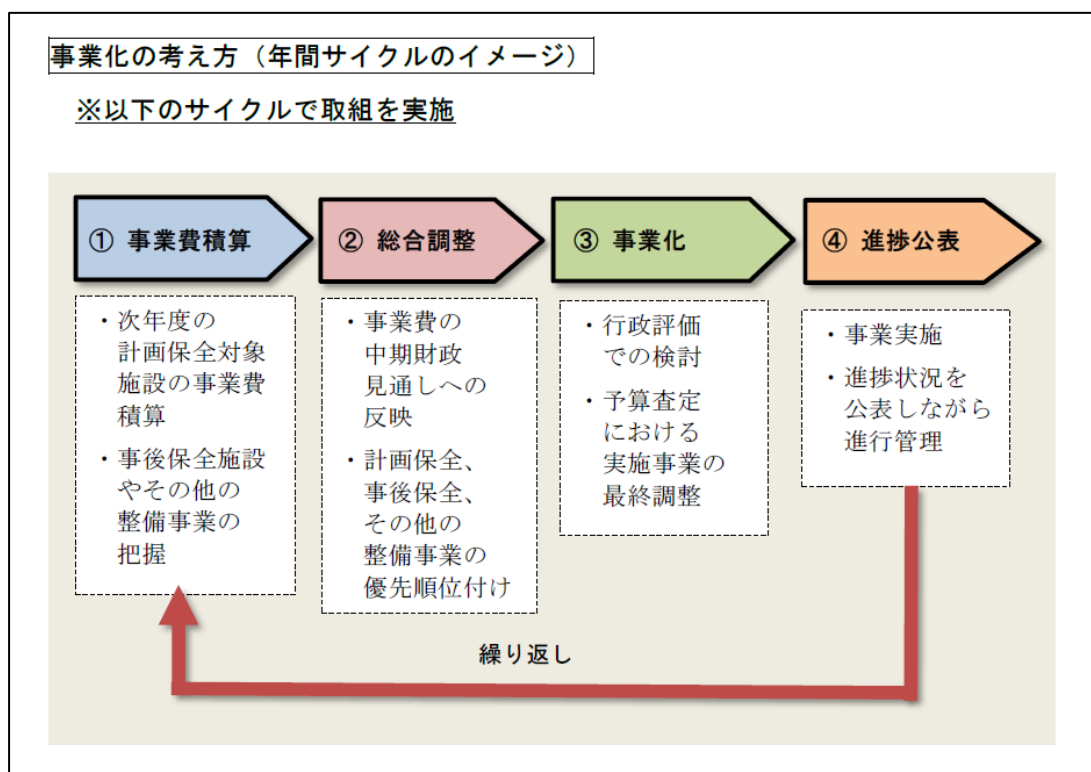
事業化の考え方（年間サイクルのイメージ）

※以下のサイクルで取組を実施

① 事業費積算

② 総合調整

③ 事業化

④ 進捗公表

・次年度の計画保全対象施設の事業費積算

・事後保全施設やその他の整備事業の把握

・事業費の中期財政見通しへの反映

・計画保全、事後保全、その他の整備事業の優先順位付け

・行政評価での検討

・予算査定における実施事業の最終調整

・事業実施

・進捗状況を公表しながら進行管理

繰り返し